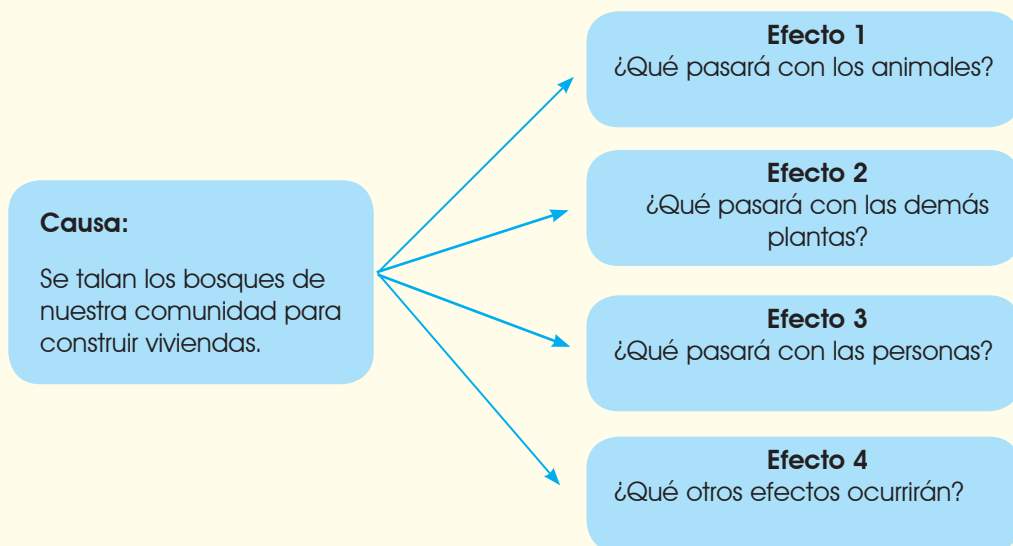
Causa:

Se talan los bosques de nuestra comunidad para construir viviendas.

Efecto 1
¿Qué pasará con los animales?

Efecto 2
¿Qué pasará con las demás plantas?

Efecto 3
¿Qué pasará con las personas?

Efecto 4
¿Qué otros efectos ocurrirán?